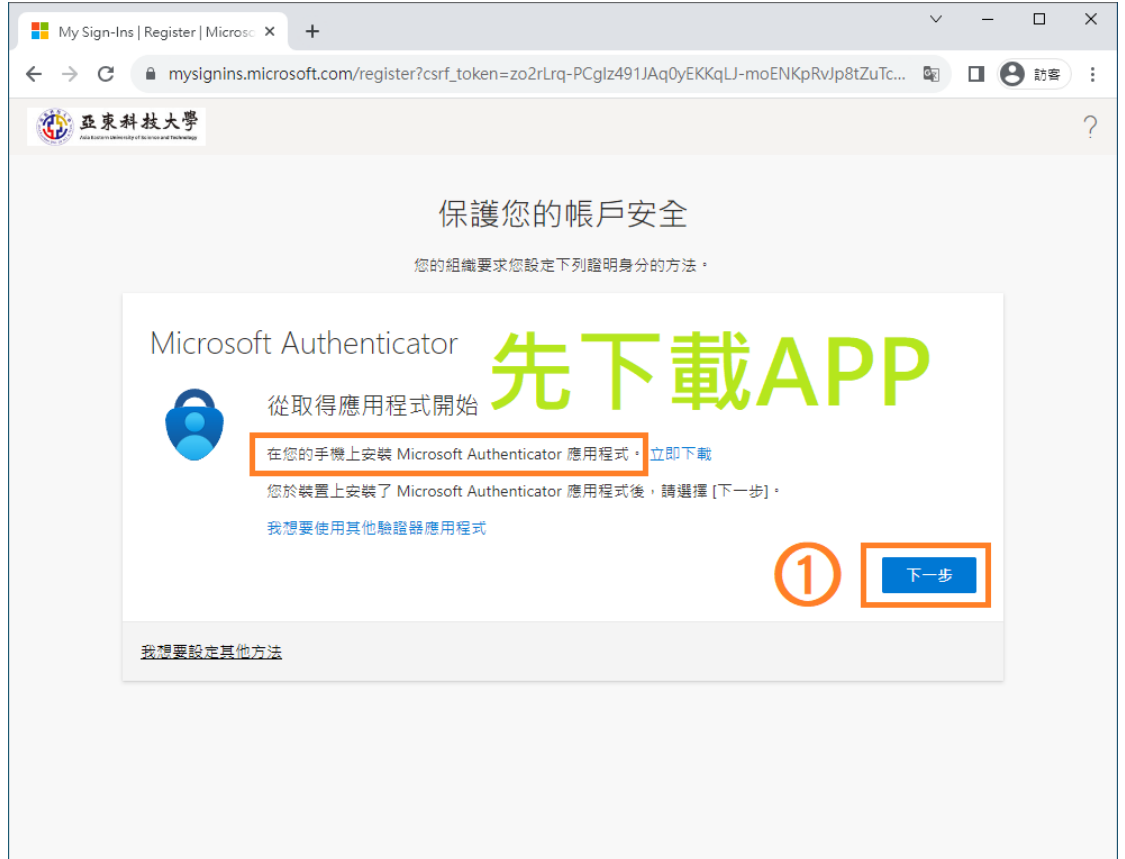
My Sign-Ins | Register | Microsc ×
+
mysignins.microsoft.com/register?csrf_token=zo2rLrq-PCglz491JAq0yEKKqLJ-moENKpRvJp8tZuTc...
訪客

亞東科技大學
Asia Eastern University of Science and Technology

?

保護您的帳戶安全

您的組織要求您設定下列證明身分的方法。

Microsoft Authenticator

先下載APP

從取得應用程式開始

在您的手機上安裝 Microsoft Authenticator 應用程式。立即下載

您於裝置上安裝了 Microsoft Authenticator 應用程式後，請選擇 [下一步]。

我想要使用其他驗證器應用程式

①

下一步

我想要設定其他方法